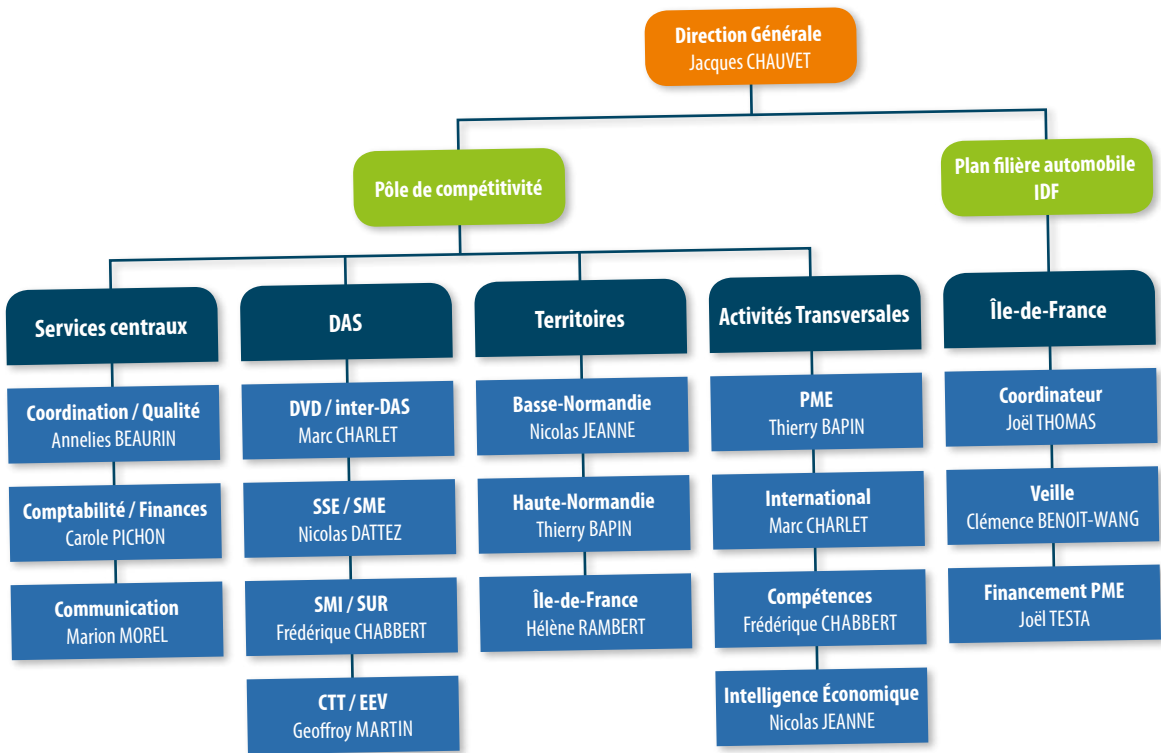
Direction Générale
Jacques CHAUVET

Pôle de compétitivité

Plan filière automobile IDF

Services centraux

Coordination / Qualité
Annelies BEAURIN

Comptabilité / Finances
Carole PICHON

Communication
Marion MOREL

DAS

DVD / inter-DAS
Marc CHARLET

SSE / SME
Nicolas DATTEZ

SMI / SUR
Frédérique CHABBERT

CTT / EEV
Geoffroy MARTIN

Territoires

Basse-Normandie
Nicolas JEANNE

Haute-Normandie
Thierry BAPIN

Île-de-France
Hélène RAMBERT

Activités Transversales

PME
Thierry BAPIN

International
Marc CHARLET

Compétences
Frédérique CHABBERT

Intelligence Économique
Nicolas JEANNE

Île-de-France

Coordinateur
Joël THOMAS

Veille
Clémence BENOIT-WANG

Financement PME
Joël TESTA